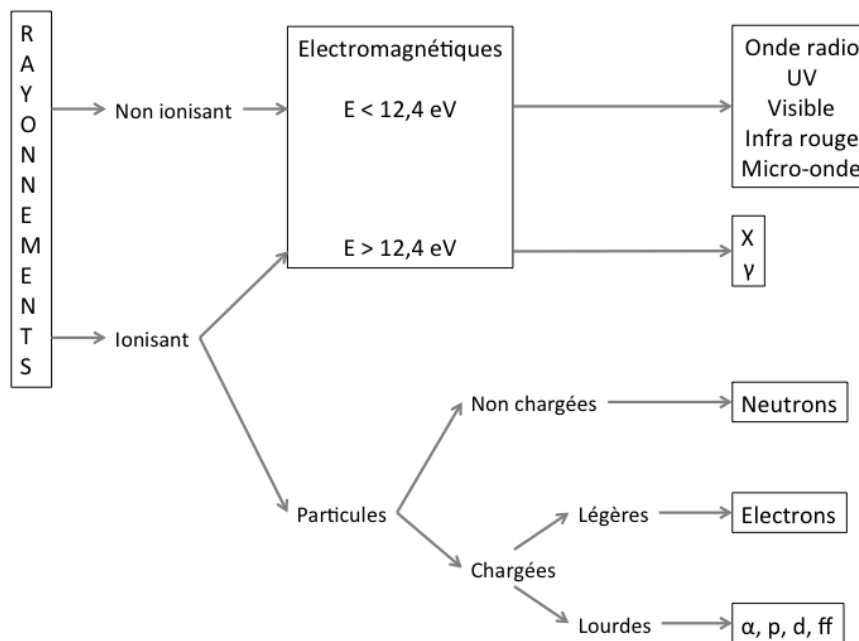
R
A
Y
O
N
N
E
M
E
N
T
S

Non ionisant

Ionisant

Electromagnétiques

E < 12,4 eV

E > 12,4 eV

Onde radio
UV
Visible
Infra rouge
Micro-onde

X
γ

Particules

Non chargées

Neutrons

Chargées

Légères

Electrons

Lourdes

α, p, d, ff